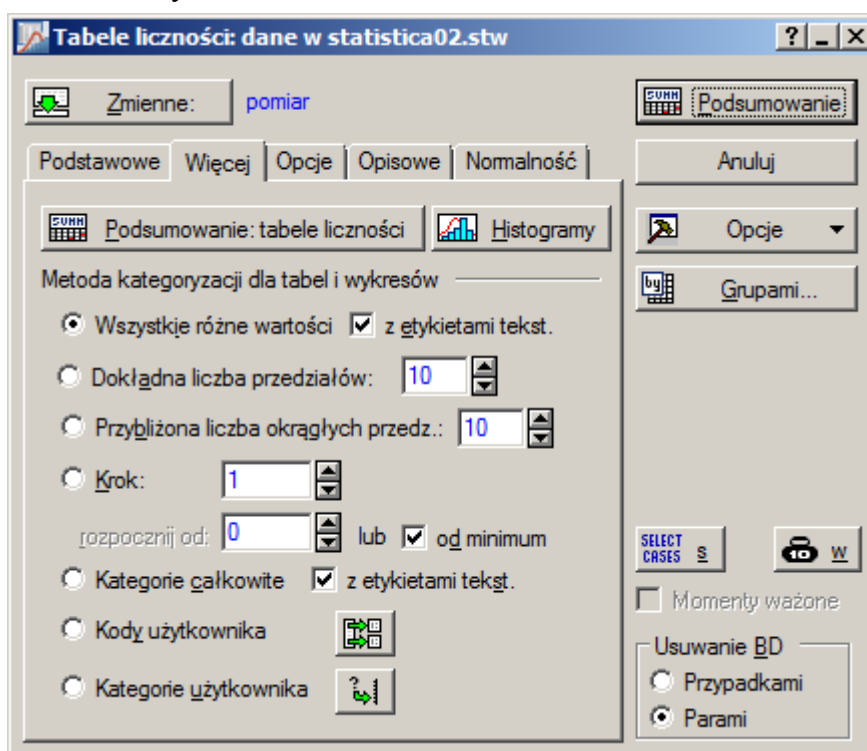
Tabele liczności: dane w statistica02.stw

? _ X

Zmienne: pomiar

Podsumowanie

Podstawowe | Więcej | Opcje | Opisowe | Normalność

Anuluj

SUMM Podsumowanie: tabele liczności

Histogramy

Opcje

Grupami...

Metoda kategoryzacji dla tabel i wykresów

Wszystkie różne wartości

z etykietami tekst.

Dokładna liczba przedziałów: 10

Przybliżona liczba okrągłych przedz.: 10

Krok: 1

rozpocznij od: 0 lub od minimum

Kategorie całkowite

z etykietami tekst.

Kody użytkownika

Kategorie użytkownika

SELECT CASES S

W

Momenty ważone

Usuwanie BD

Przypadkami

Parami